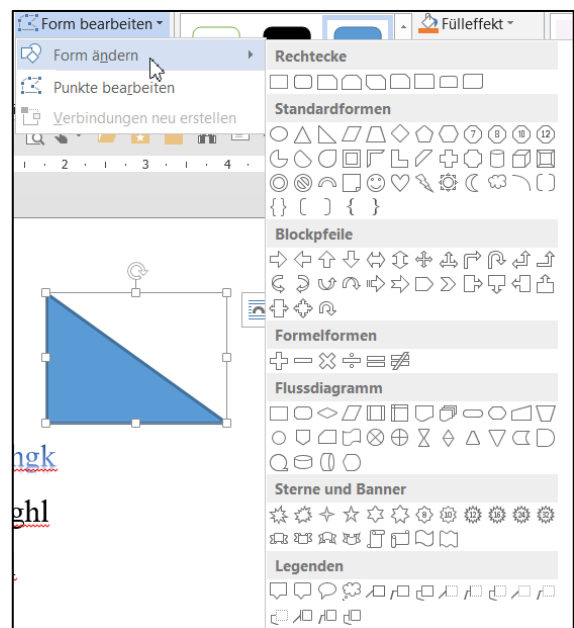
Form bearbeiten ▾

Fülleffekt ▾

Form ändern

Punkte bearbeiten

Verbindungen neu erstellen

Rechtecke

Standardformen

Blockpfeile

Formelformen

Flussdiagramm

Sterne und Banner

Legenden

· 2 · · · 3 · · · 4 ·

ngk

ghl